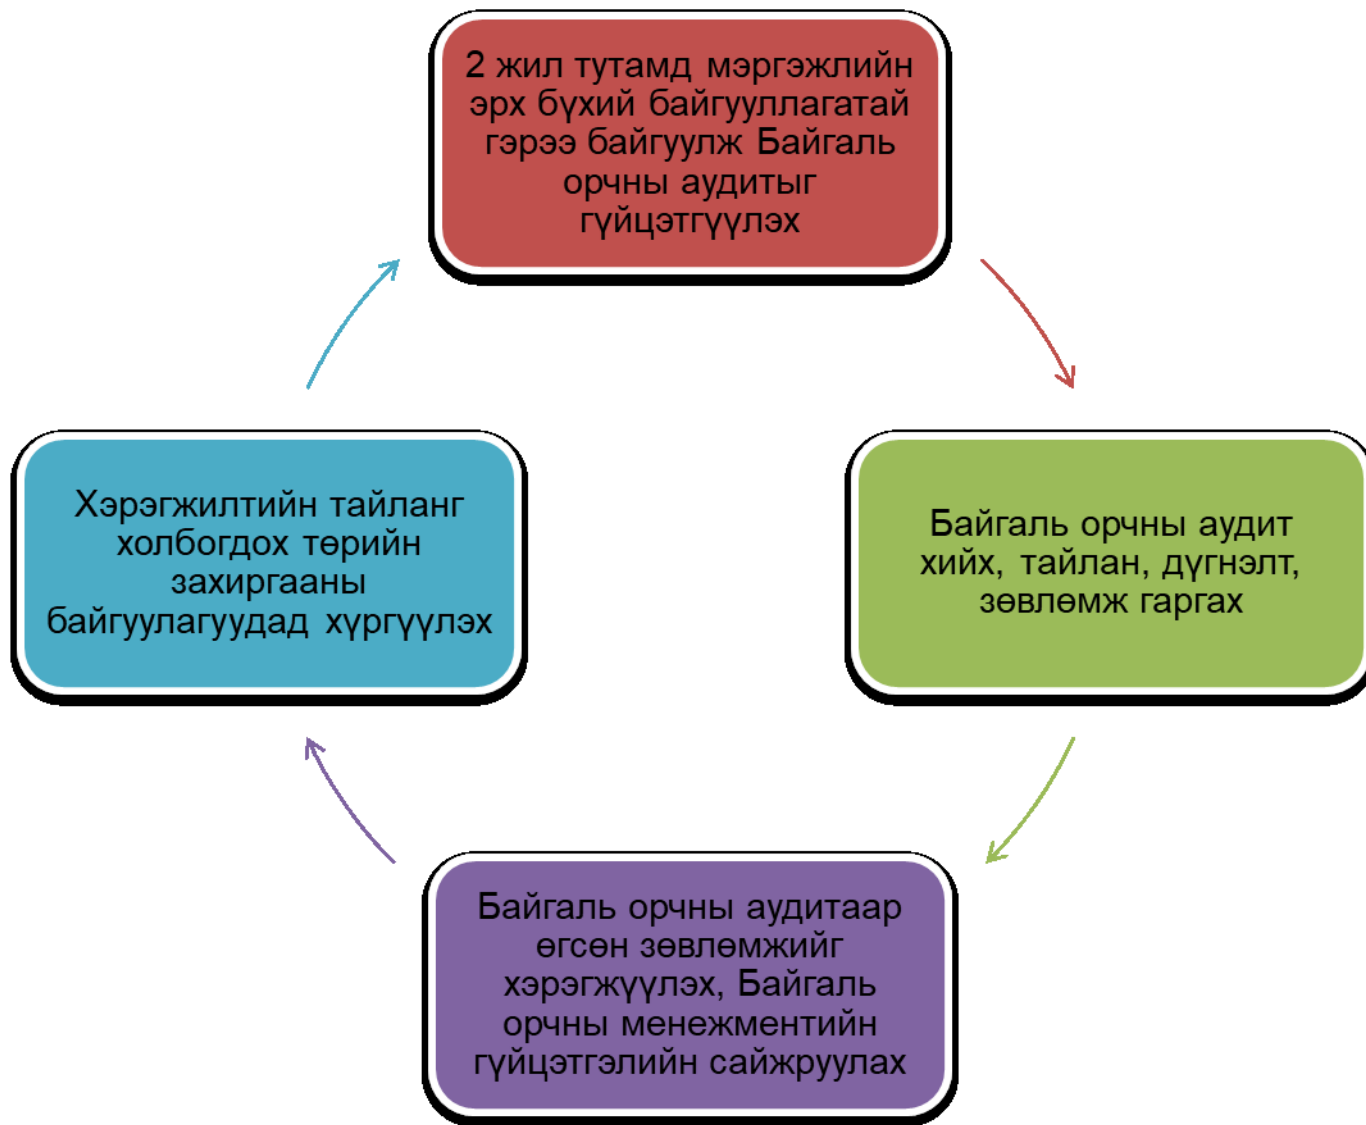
2 жил тутамд мэргэжлийн эрх бүхий байгууллагатай гэрээ байгуулж Байгаль орчны аудитыг гүйцэтгүүлэх

Байгаль орчны аудит хийх, тайлан, дүгнэлт, зөвлөмж гаргах

Байгаль орчны аудитаар өгсөн зөвлөмжийг хэрэгжүүлэх, Байгаль орчны менежментийн гүйцэтгэлийн сайжруулах

Хэрэгжилтийн тайланг холбогдох төрийн захиргааны байгуулагуудад хүргүүлэх